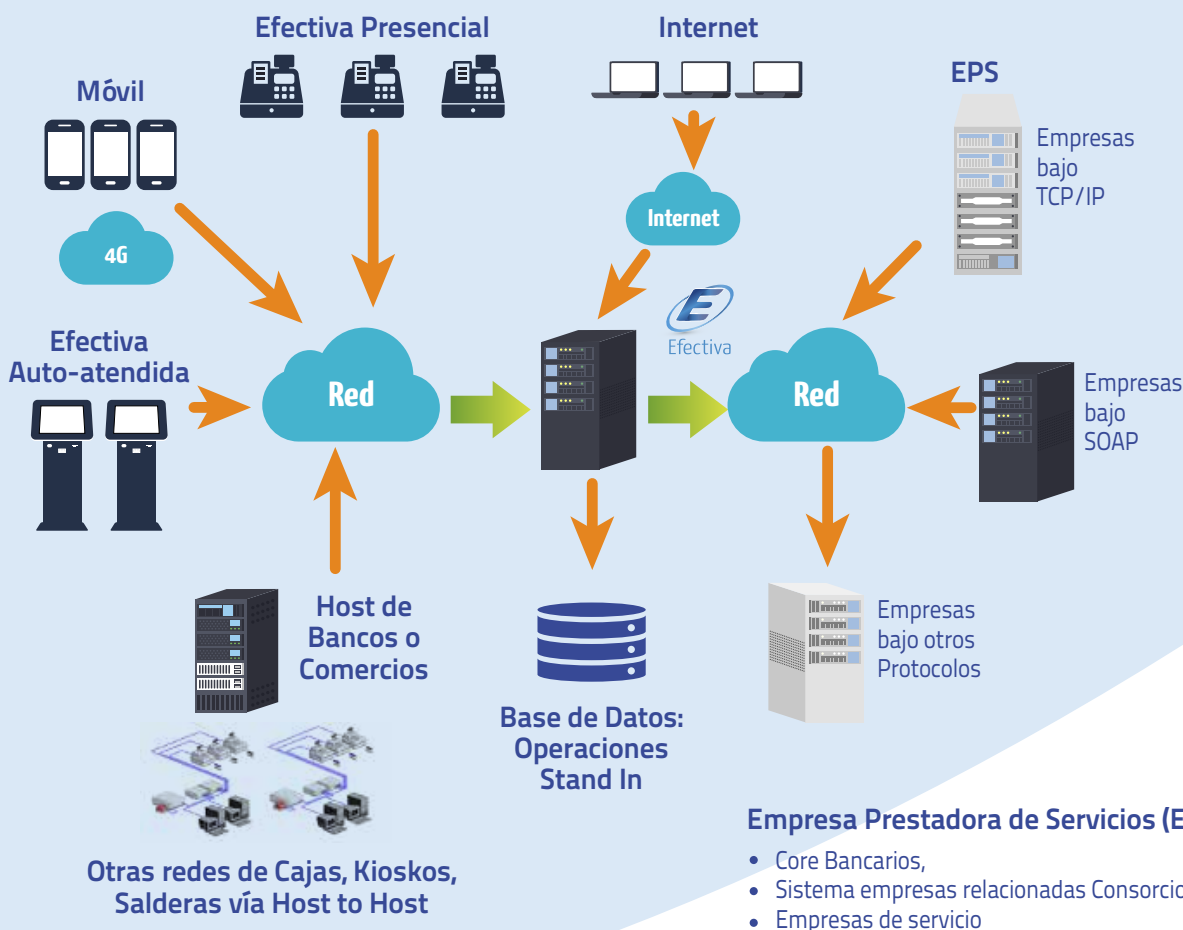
Efectiva Presencial

Internet

Móvil

EPS

Empresas bajo TCP/IP

4G

Internet

Efectiva

Efectiva Auto-atendida

Red

Red

Empresas bajo SOAP

Host de Bancos o Comercios

Empresas bajo otros Protocolos

Base de Datos: Operaciones Stand In

Otras redes de Cajas, Kioskos, Salderas vía Host to Host

Empresa Prestadora de Servicios (E

• Core Bancarios,
• Sistema empresas relacionadas Consorcio
• Empresas de servicio